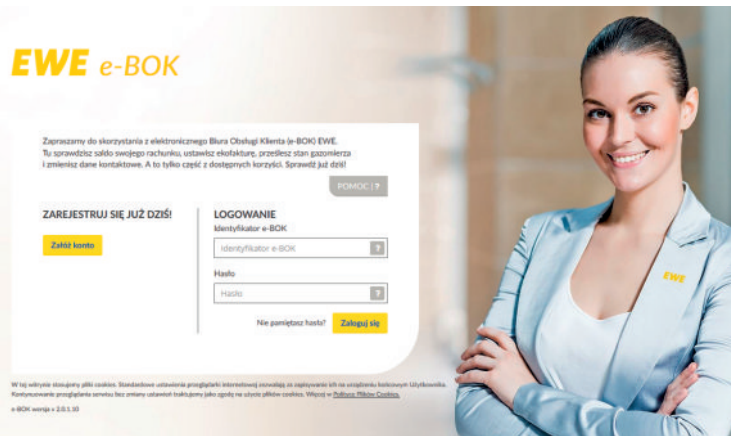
EWE e-BOK

Zapraszamy do skorzystania z elektronicznego Biura Obsługi Klienta (e-BOK) EWE. Tu sprawdzisz saldo swojego rachunku, ustawisz ekofakturę, prześlesz stan gazomierza i zmienisz dane kontaktowe. A to tylko część z dostępnych korzyści. Sprawdź już dziś!

POMOC | ?

ZAREJESTRUJ SIĘ JUŻ DZIŚ!

Załóż konto

LOGOWANIE

Identyfikator e-BOK

Identyfikator e-BOK ?

Hasło

Hasło ?

Nie pamiętasz hasła? Zaloguj się

EWE

W tej witrynie stosujemy pliki cookies. Standardowe ustawienia przeglądarki internetowej zezwalają na zapisywanie ich na urządzeniu końcowym Użytkownika. Kontynuowanie przeglądania serwisu bez zmiany ustawień traktujemy jako zgodę na użycie plików cookies. Więcej w Polityce Plików Cookies.

e-BOK wersja v 2.0.1.10